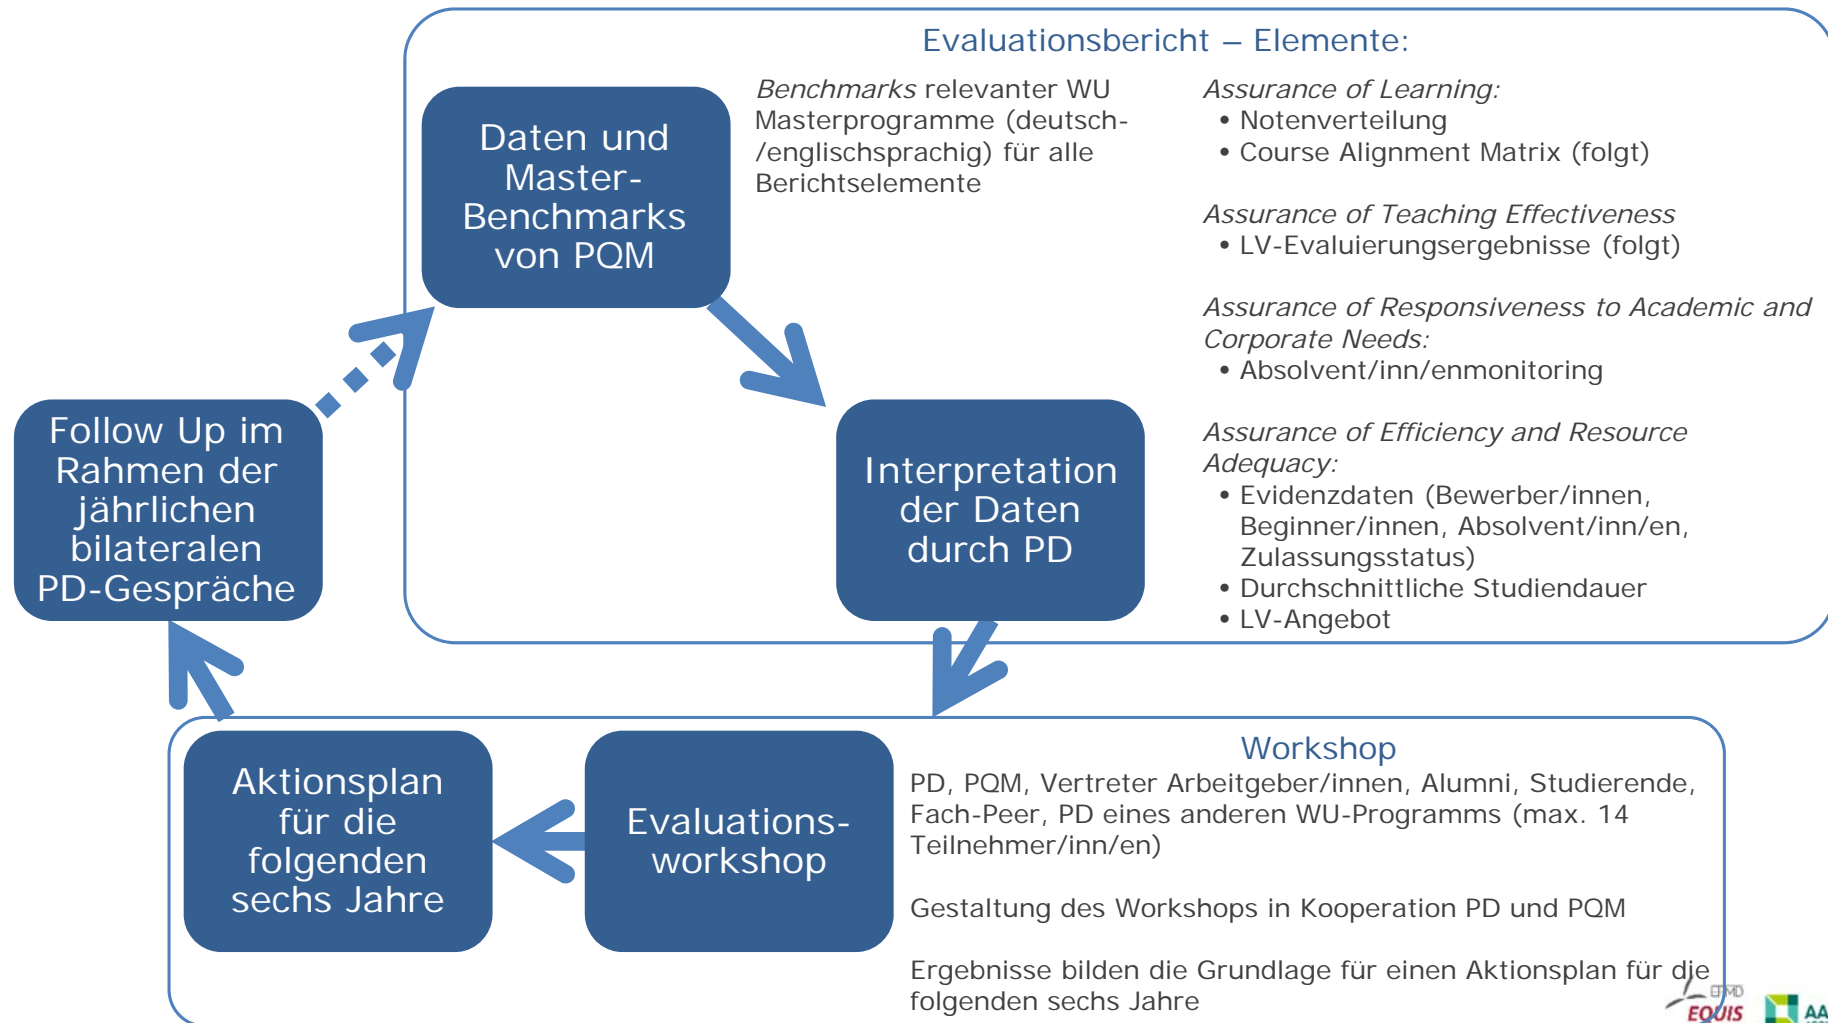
Evaluationsbericht – Elemente:

Daten und Master-Benchmarks von PQM

*Benchmarks* relevanter WU Masterprogramme (deutsch-/englischsprachig) für alle Berichtselemente

*Assurance of Learning:*
• Notenverteilung
• Course Alignment Matrix (folgt)

*Assurance of Teaching Effectiveness*
• LV-Evaluierungsergebnisse (folgt)

*Assurance of Responsiveness to Academic and Corporate Needs:*
• Absolvent/inn/enmonitoring

*Assurance of Efficiency and Resource Adequacy:*
• Evidenzdaten (Bewerber/innen, Beginner/innen, Absolvent/inn/en, Zulassungsstatus)
• Durchschnittliche Studiendauer
• LV-Angebot

Interpretation der Daten durch PD

Follow Up im Rahmen der jährlichen bilateralen PD-Gespräche

Aktionsplan für die folgenden sechs Jahre

Evaluations-workshop

Workshop
PD, PQM, Vertreter Arbeitgeber/innen, Alumni, Studierende, Fach-Peer, PD eines anderen WU-Programms (max. 14 Teilnehmer/inn/en)

Gestaltung des Workshops in Kooperation PD und PQM

Ergebnisse bilden die Grundlage für einen Aktionsplan für die folgenden sechs Jahre

EFMD EQUIS AA